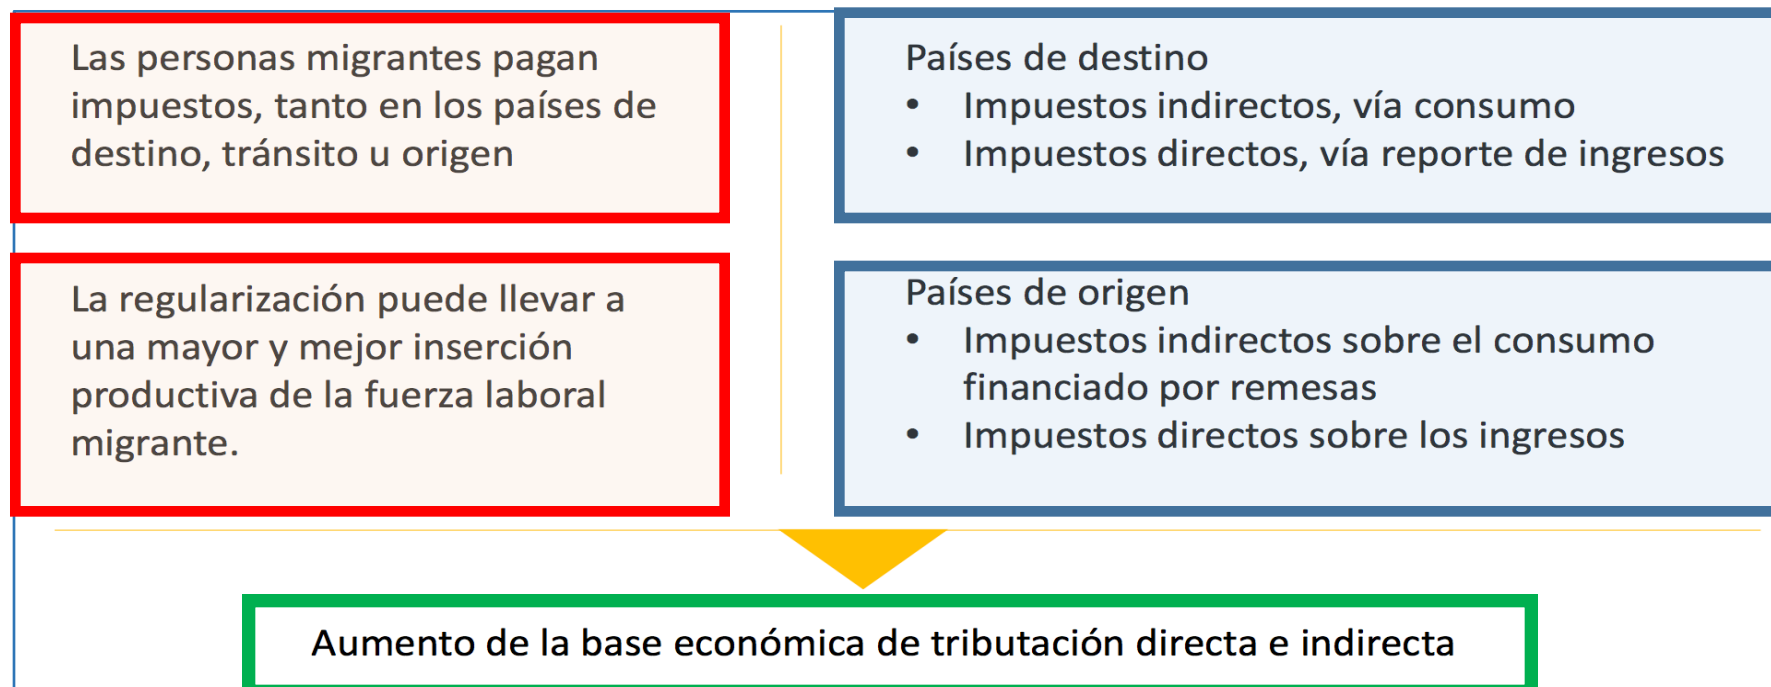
Las personas migrantes pagan impuestos, tanto en los países de destino, tránsito u origen

Países de destino
• Impuestos indirectos, vía consumo
• Impuestos directos, vía reporte de ingresos

La regularización puede llevar a una mayor y mejor inserción productiva de la fuerza laboral migrante.

Países de origen
• Impuestos indirectos sobre el consumo financiado por remesas
• Impuestos directos sobre los ingresos

Aumento de la base económica de tributación directa e indirecta